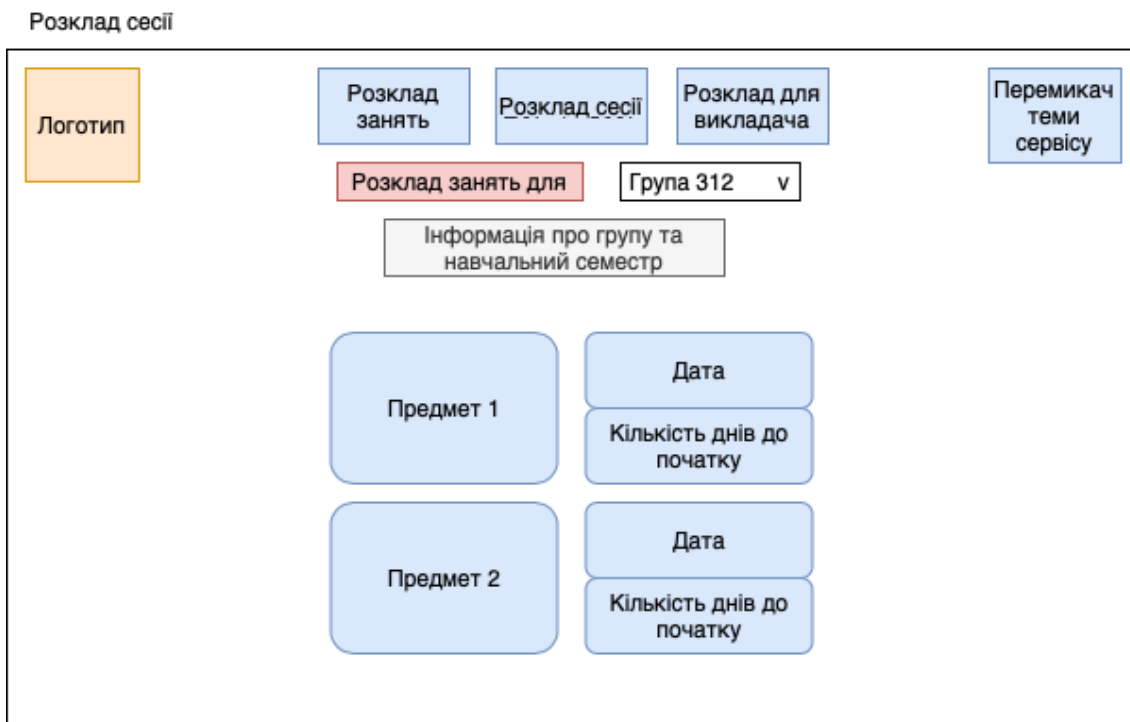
Розклад сесії

Логотип

Розклад занять

Розклад сесії

Розклад для викладача

Перемикач теми сервісу

Розклад занять для

Група 312 v

Інформація про групу та навчальний семестр

Предмет 1

Дата

Кількість днів до початку

Предмет 2

Дата

Кількість днів до початку